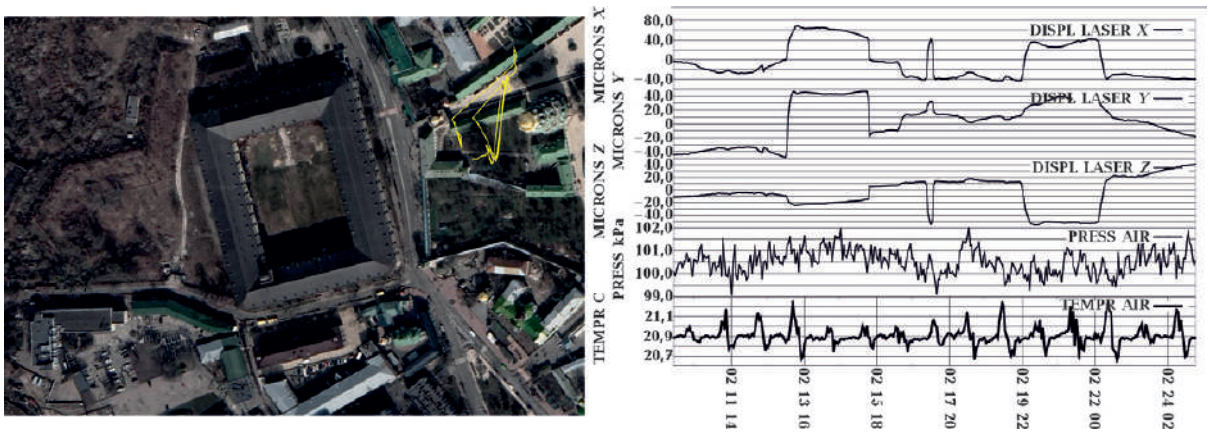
MICRONS X
80,0
40,0
0
-40
DISPL LASER X

MICRONS Y
40,0
20
0
-20
-40,0
DISPL LASER Y

MICRONS Z
40,0
20,0
0
-20,0
-40,0
DISPL LASER Z

PRESS kPa
102,0
101,0
100,0
99,0
PRESS AIR

TEMPR C
21,1
20,9
20,7
TEMPR AIR

02 11 14
02 13 16
02 15 18
02 17 20
02 19 22
02 22 00
02 24 02